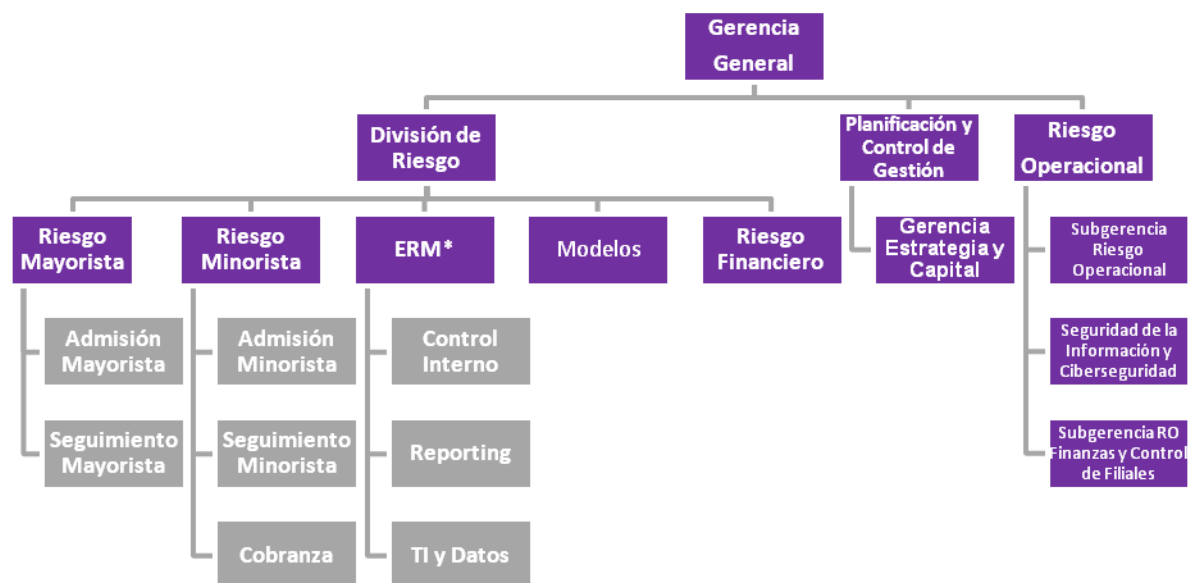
Gerencia General

División de Riesgo

Planificación y Control de Gestión

Riesgo Operacional

Riesgo Mayorista

Riesgo Minorista

ERM*

Modelos

Riesgo Financiero

Gerencia Estrategia y Capital

Subgerencia Riesgo Operacional

Admisión Mayorista

Admisión Minorista

Control Interno

Seguridad de la Información y Ciberseguridad

Seguimiento Mayorista

Seguimiento Minorista

Reporting

Subgerencia RO Finanzas y Control de Filiales

Cobranza

TI y Datos